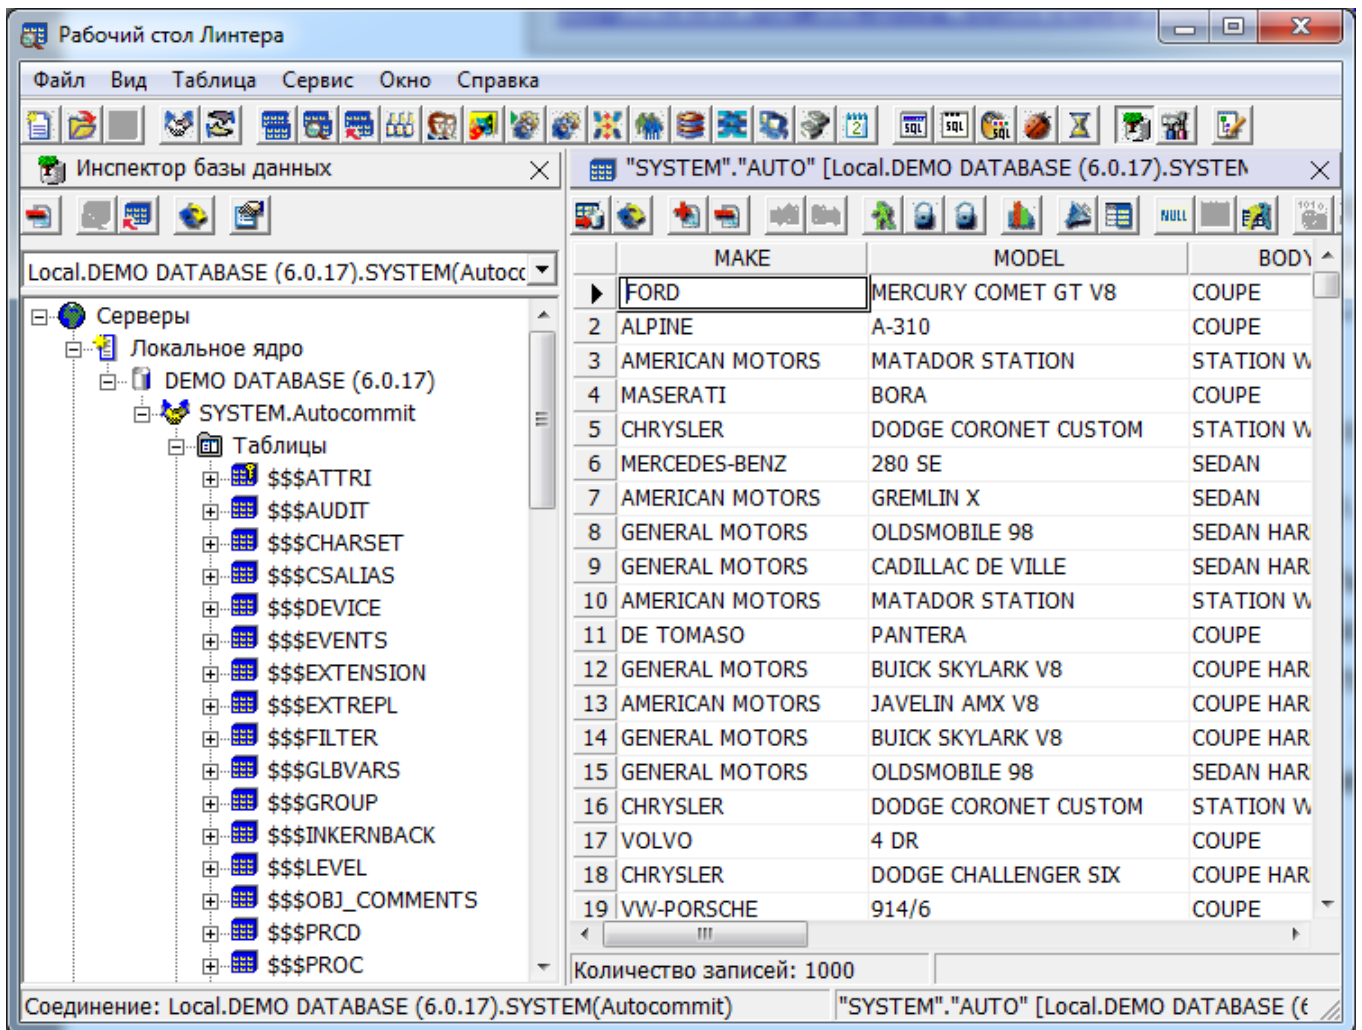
Рабочий стол Линтера

Файл Вид Таблица Сервис Окно Справка

Инспектор базы данных

Local.DEMO DATABASE (6.0.17).SYSTEM(Autocc

Серверы
Локальное ядро
DEMO DATABASE (6.0.17)
SYSTEM.Autocommit
Таблицы
$$$ATTRI
$$$AUDIT
$$$CHARSET
$$$CSALIAS
$$$DEVICE
$$$EVENTS
$$$EXTENSION
$$$EXTREPL
$$$FILTER
$$$GLBVARS
$$$GROUP
$$$INKERNBACK
$$$LEVEL
$$$OBJ_COMMENTS
$$$PRCD
$$$PROC

"SYSTEM"."AUTO" [Local.DEMO DATABASE (6.0.17).SYSTEN

NULL

| | MAKE | MODEL | BODY |
|---|---|---|---|
| ▶ | FORD | MERCURY COMET GT V8 | COUPE |
| 2 | ALPINE | A-310 | COUPE |
| 3 | AMERICAN MOTORS | MATADOR STATION | STATION W |
| 4 | MASERATI | BORA | COUPE |
| 5 | CHRYSLER | DODGE CORONET CUSTOM | STATION W |
| 6 | MERCEDES-BENZ | 280 SE | SEDAN |
| 7 | AMERICAN MOTORS | GREMLIN X | SEDAN |
| 8 | GENERAL MOTORS | OLDSMOBILE 98 | SEDAN HAR |
| 9 | GENERAL MOTORS | CADILLAC DE VILLE | SEDAN HAR |
| 10 | AMERICAN MOTORS | MATADOR STATION | STATION W |
| 11 | DE TOMASO | PANTERA | COUPE |
| 12 | GENERAL MOTORS | BUICK SKYLARK V8 | COUPE HAR |
| 13 | AMERICAN MOTORS | JAVELIN AMX V8 | COUPE HAR |
| 14 | GENERAL MOTORS | BUICK SKYLARK V8 | COUPE HAR |
| 15 | GENERAL MOTORS | OLDSMOBILE 98 | SEDAN HAR |
| 16 | CHRYSLER | DODGE CORONET CUSTOM | STATION W |
| 17 | VOLVO | 4 DR | COUPE |
| 18 | CHRYSLER | DODGE CHALLENGER SIX | COUPE HAR |
| 19 | VW-PORSCHE | 914/6 | COUPE |

Количество записей: 1000

Соединение: Local.DEMO DATABASE (6.0.17).SYSTEM(Autocommit) "SYSTEM"."AUTO" [Local.DEMO DATABASE (6